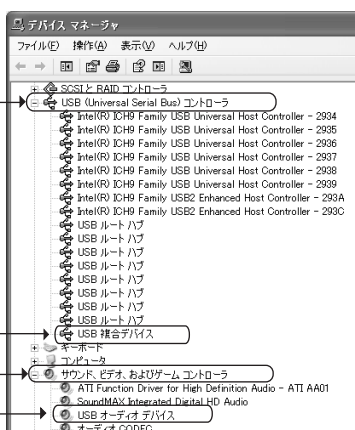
デバイス マネージャ
ファイル(F) 操作(A) 表示(V) ヘルプ(H)

SCSI と RAID コントローラ
USB (Universal Serial Bus) コントローラ
Intel(R) ICH9 Family USB Universal Host Controller - 2934
Intel(R) ICH9 Family USB Universal Host Controller - 2935
Intel(R) ICH9 Family USB Universal Host Controller - 2936
Intel(R) ICH9 Family USB Universal Host Controller - 2937
Intel(R) ICH9 Family USB Universal Host Controller - 2938
Intel(R) ICH9 Family USB Universal Host Controller - 2939
Intel(R) ICH9 Family USB2 Enhanced Host Controller - 293A
Intel(R) ICH9 Family USB2 Enhanced Host Controller - 293C
USB ルート ハブ
USB ルート ハブ
USB ルート ハブ
USB ルート ハブ
USB ルート ハブ
USB ルート ハブ
USB ルート ハブ
USB ルート ハブ
USB 複合デバイス
キーボード
コンピュータ
サウンド、ビデオ、およびゲーム コントローラ
ATI Function Driver for High Definition Audio - ATI AA01
SoundMAX Integrated Digital HD Audio
USB オーディオ デバイス
オーディオ CODEC